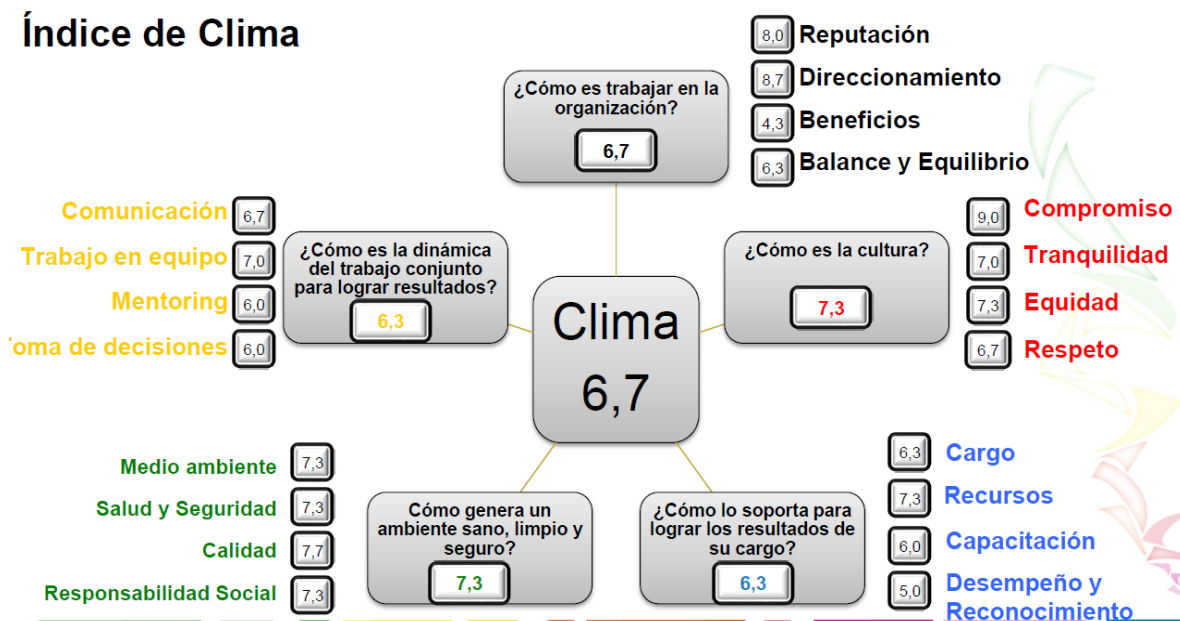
Índice de Clima

8,0 Reputación
8,7 Direccionamiento
4,3 Beneficios
6,3 Balance y Equilibrio

¿Cómo es trabajar en la organización?
6,7

Comunicación 6,7
Trabajo en equipo 7,0
Mentoring 6,0
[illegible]oma de decisiones 6,0

¿Cómo es la dinámica del trabajo conjunto para lograr resultados?
6,3

Clima
6,7

¿Cómo es la cultura?
7,3

9,0 Compromiso
7,0 Tranquilidad
7,3 Equidad
6,7 Respeto

Medio ambiente 7,3
Salud y Seguridad 7,3
Calidad 7,7
Responsabilidad Social 7,3

Cómo genera un ambiente sano, limpio y seguro?
7,3

¿Cómo lo soporta para lograr los resultados de su cargo?
6,3

6,3 Cargo
7,3 Recursos
6,0 Capacitación
5,0 Desempeño y Reconocimiento